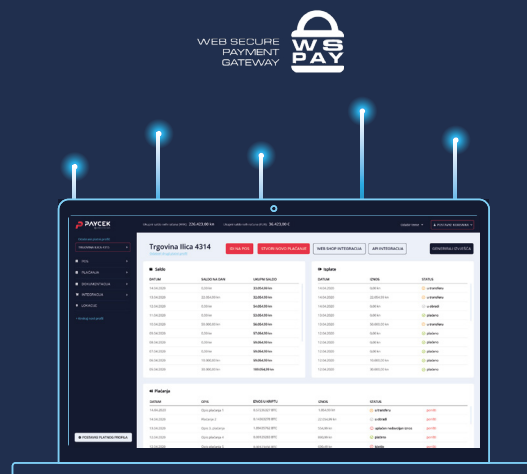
WEB SECURE PAYMENT GATEWAY

WS PAY

PAYCEK

236.423,00 kn

36.473,00 €

Trgovina Ilica 4314

WEB SHOP INTEGRACIJA

API INTEGRACIJA

Saldo

DATUM

SALDO NA DAN

UKUPNI SALDO

Isplate

DATUM

IZNOS

STATUS

Plaćanja

DATUM

OPIS

IZNOS

STATUS

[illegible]